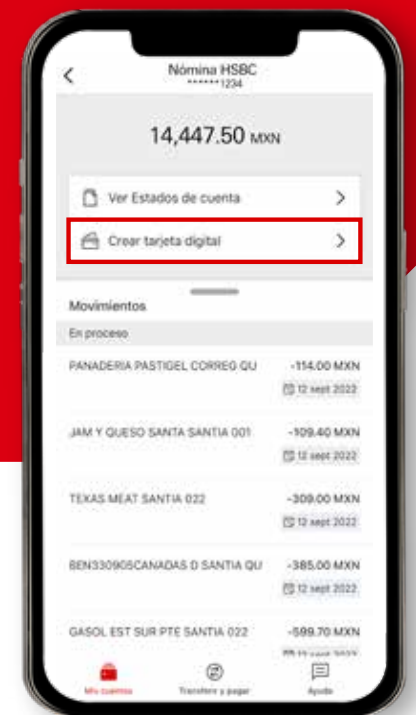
Nómina HSBC
******1234

14,447.50 MXN

Ver Estados de cuenta

Crear tarjeta digital

Movimientos

En proceso

PANADERIA PASTIGEL CORREO QU -114.00 MXN
12 sept 2022

JAM Y QUESO SANTA SANTIA 001 -109.40 MXN
12 sept 2022

TEXAS MEAT SANTIA 022 -309.00 MXN
12 sept 2022

BEN330905CANADAS D SANTIA QU -385.00 MXN
12 sept 2022

GASOL EST SUR PTE SANTIA 022 -599.70 MXN
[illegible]

Mis cuentas
Transferir y pagar
Ayuda